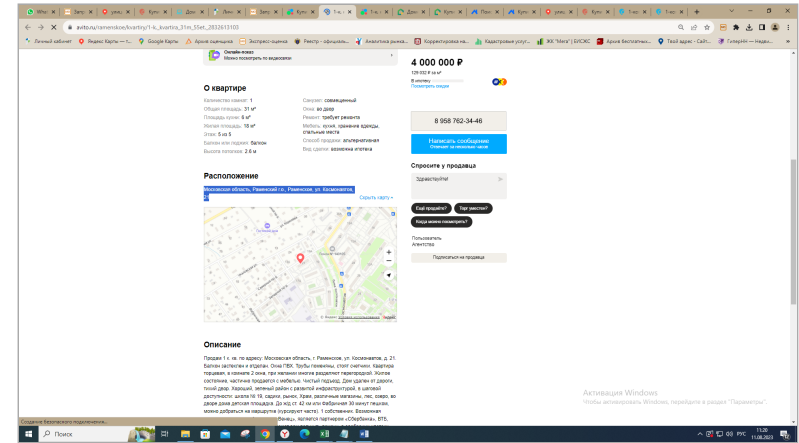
avito.ru/ramenskoe/kvartiry/1-k_kvartira_31m_55et_2832613103

Личный кабинет | Яндекс Карты | Google Карты | Архив оценщика | Экспресс-оценка | Реестр - официаль... | Аналитика рынка... | Корректировка на... | Кадастровые услуг... | ЖК "Мега" | БУСЖС | Архив бесплатных... | Твой адрес - Сайт... | Гелерия — Недвиж...

Онлайн-показ
Можно посмотреть по видеосвязи

4 000 000 ₽
129 032 ₽ за м²
В ипотеку
Посмотреть виды

О квартире

Количество комнат: 1
Общая площадь: 31 м²
Площадь кухни: 6 м²
Жилая площадь: 18 м²
Этаж: 5 из 5
Балкон или лоджия: балкон
Высота потолков: 2.6 м

Санузел: совмещенный
Окна: во двор
Ремонт: требует ремонта
Мебель: кухня, хранение одежды, спальные места
Способ продажи: альтернативная
Вид сделки: возможна ипотека

8 958 762-34-46

Написать сообщение
Отвечает за несколько часов

Спросите у продавца

Здравствуйте!

Ещё продаётся?
Торг уместен?
Когда можно посмотреть?

Пользователь
Агентство

Подписаться на продавца

Расположение

Московская область, Раменский г.о., Раменское, ул. Космонавтов, 21

Скрыть карту

© Яндекс Условия использования

Описание

Продаю 1 к. кв. по адресу: Московская область, г. Раменское, ул. Космонавтов, д. 21. Балкон застеклен и отделан. Окна ПВХ. Трубы поменяны, стоят счетчики. Квартира торцевая, в комнате 2 окна, при желании можно разделить перегородкой. Жилое состояние, частично продается с мебелью. Чистый подъезд. Дом удален от дороги, тихий двор. Хороший, зеленый район с развитой инфраструктурой, в шаговой доступности: школа № 19, садики, рынок, Храм, различные магазины, лес, озеро, во дворе дома детская площадка. До ж/д ст. 42 км или Фабричная 30 минут пешком, можно добраться на маршрутке (курсирует часто). 1 собственник. Возможная ипотека, являемся партнерами «Сбербанка», ВТБ,

Создание безопасного подключения...

Активация Windows
Чтобы активировать Windows, перейдите в раздел "Параметры".

Поиск

РУС 11:20 11.08.2023